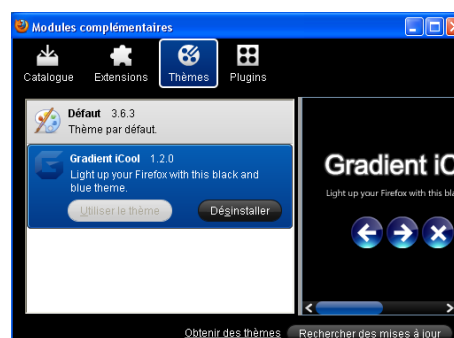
Modules complémentaires

Catalogue Extensions Thèmes Plugins

Défaut 3.6.3
Thème par défaut.

Gradient iCool 1.2.0
Light up your Firefox with this black and blue theme.

Utiliser le thème
Désinstaller

Gradient iC

Light up your Firefox with this bl

Obtenir des thèmes
Rechercher des mises à jour